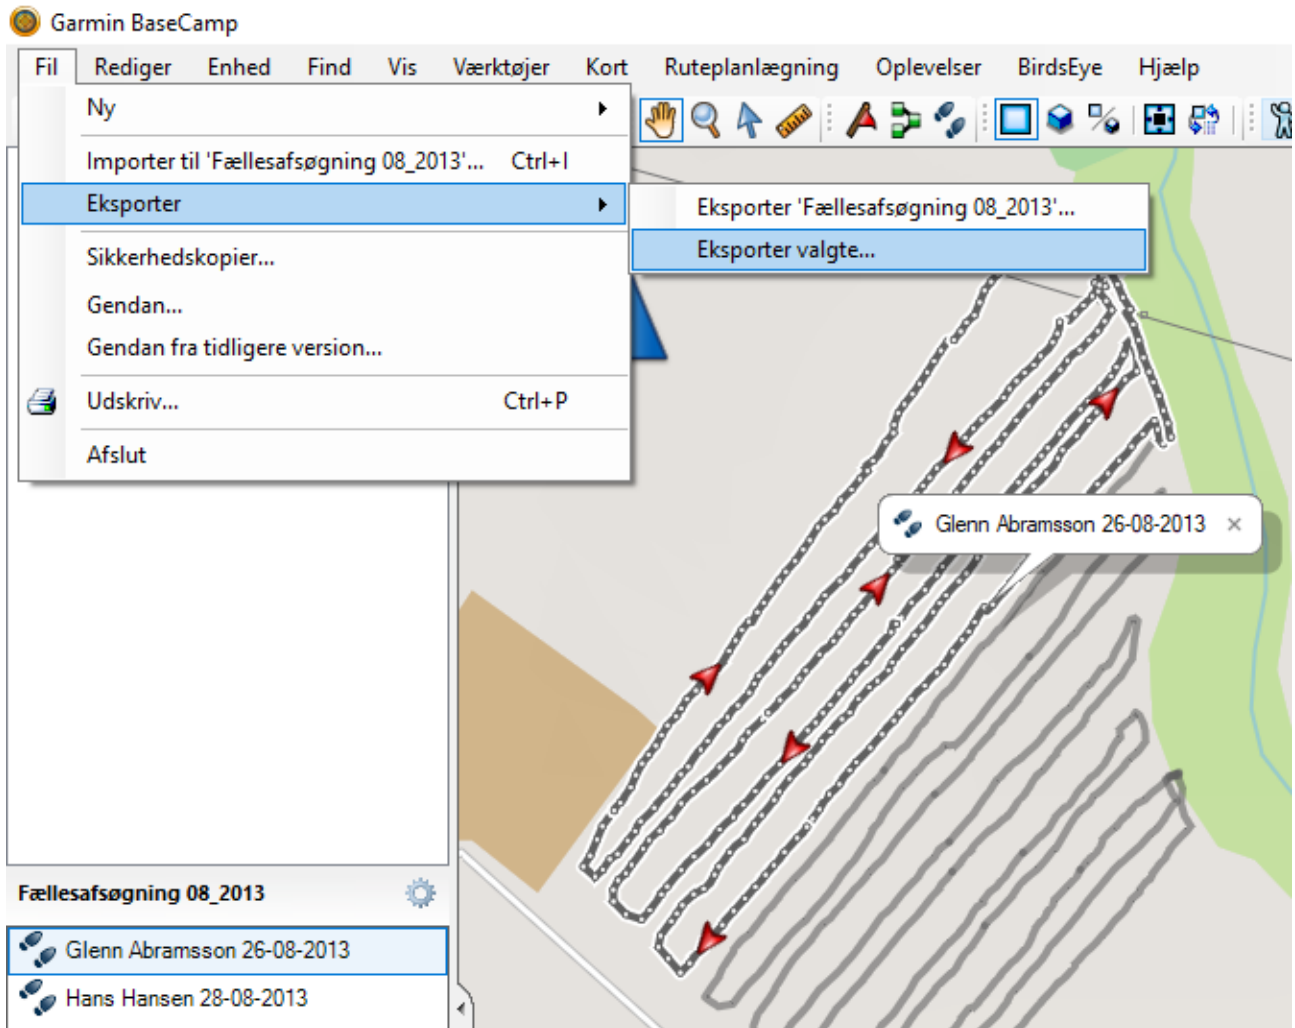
Garmin BaseCamp

Fil Rediger Enhed Find Vis Værktøjer Kort Ruteplanlægning Oplevelser BirdsEye Hjælp

Ny

Importer til 'Fællesafsøgning 08_2013'... Ctrl+I

Eksporter

Sikkerhedskopier...

Gendan...

Gendan fra tidligere version...

Udskriv... Ctrl+P

Afslut

Eksporter 'Fællesafsøgning 08_2013'...

Eksporter valgte...

Glenn Abramsson 26-08-2013 ×

Fællesafsøgning 08_2013

Glenn Abramsson 26-08-2013

Hans Hansen 28-08-2013